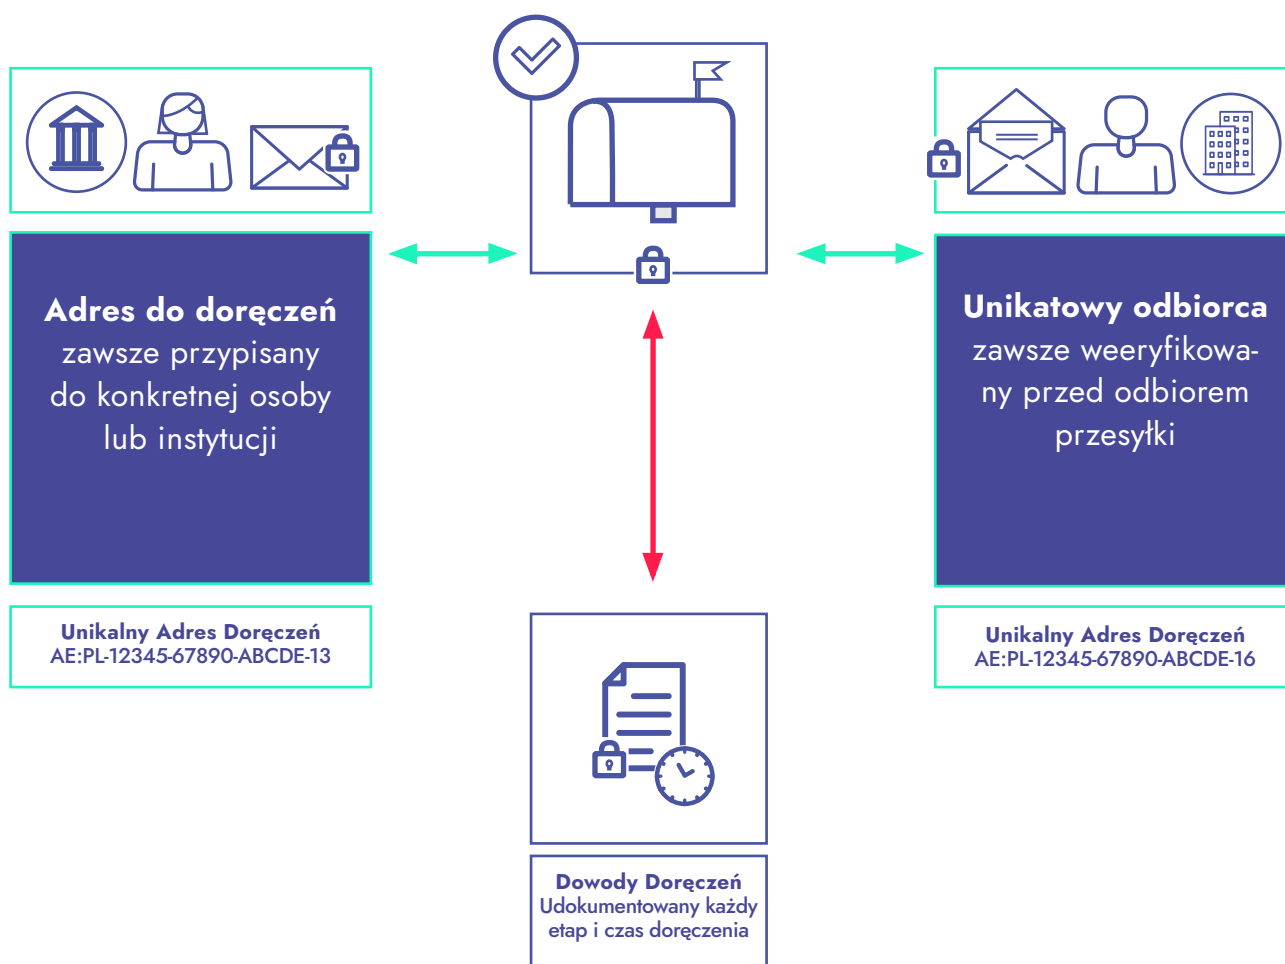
**Adres do doręczeń**
zawsze przypisany do konkretnej osoby lub instytucji

Unikalny Adres Doręczeń
AE:PL-12345-67890-ABCDE-13

**Unikatowy odbiorca**
zawsze weeryfikowany przed odbiorem przesyłki

Unikalny Adres Doręczeń
AE:PL-12345-67890-ABCDE-16

Dowody Doręczeń
Udokumentowany każdy etap i czas doręczenia